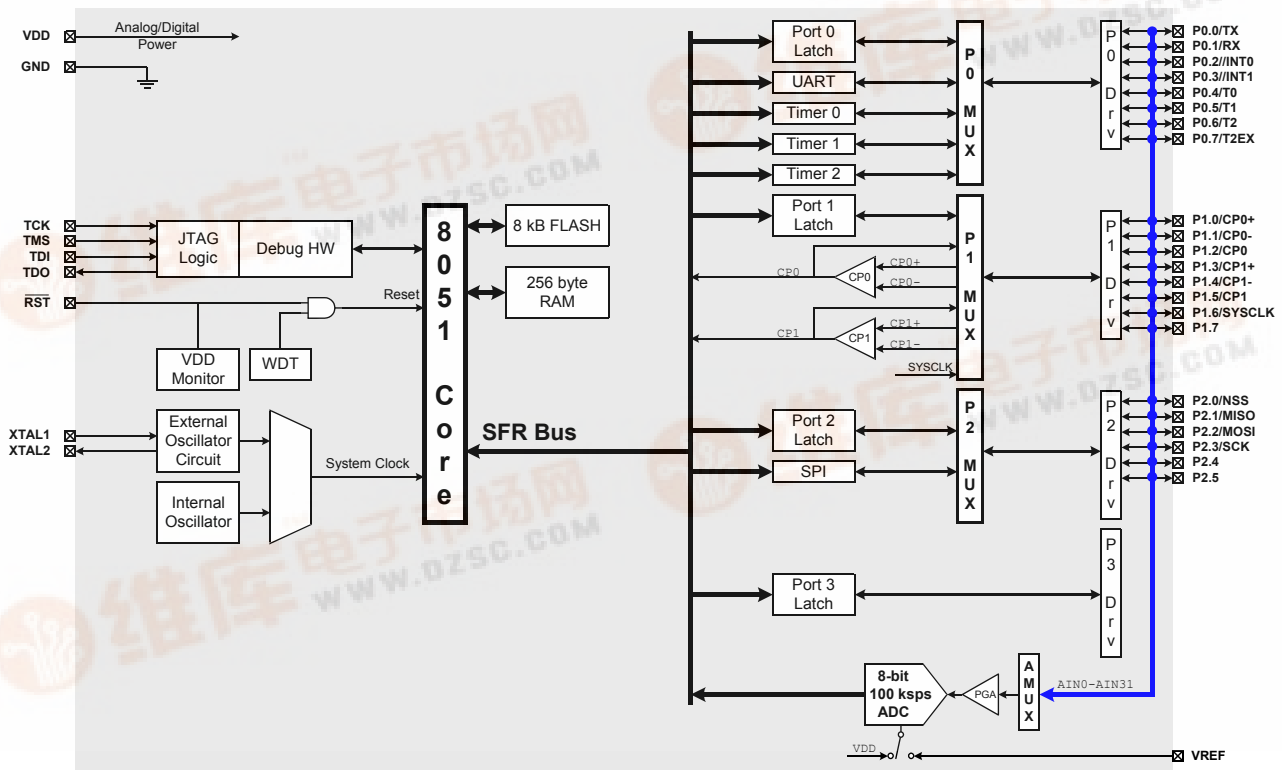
VDD
GND
Analog/Digital Power

TCK
TMS
TDI
TDO
$\overline{RST}$
JTAG Logic
Debug HW
Reset
VDD Monitor
WDT

XTAL1
XTAL2
External Oscillator Circuit
Internal Oscillator
System Clock

8051 Core
8 kB FLASH
256 byte RAM
SFR Bus

Port 0 Latch
UART
Timer 0
Timer 1
Timer 2
P0 MUX
P0 Drv
P0.0/TX
P0.1/RX
P0.2//INT0
P0.3//INT1
P0.4/T0
P0.5/T1
P0.6/T2
P0.7/T2EX

Port 1 Latch
CP0
CP0
CP0+
CP0-
CP1
CP1
CP1+
CP1-
SYSCLK
P1 MUX
P1 Drv
P1.0/CP0+
P1.1/CP0-
P1.2/CP0
P1.3/CP1+
P1.4/CP1-
P1.5/CP1
P1.6/SYSCLK
P1.7

Port 2 Latch
SPI
P2 MUX
P2 Drv
P2.0/NSS
P2.1/MISO
P2.2/MOSI
P2.3/SCK
P2.4
P2.5

Port 3 Latch
P3 Drv

8-bit 100 ksps ADC
PGA
AMUX
AIN0-AIN31
VDD
VREF

维库电子市场网
WWW.DZSC.COM